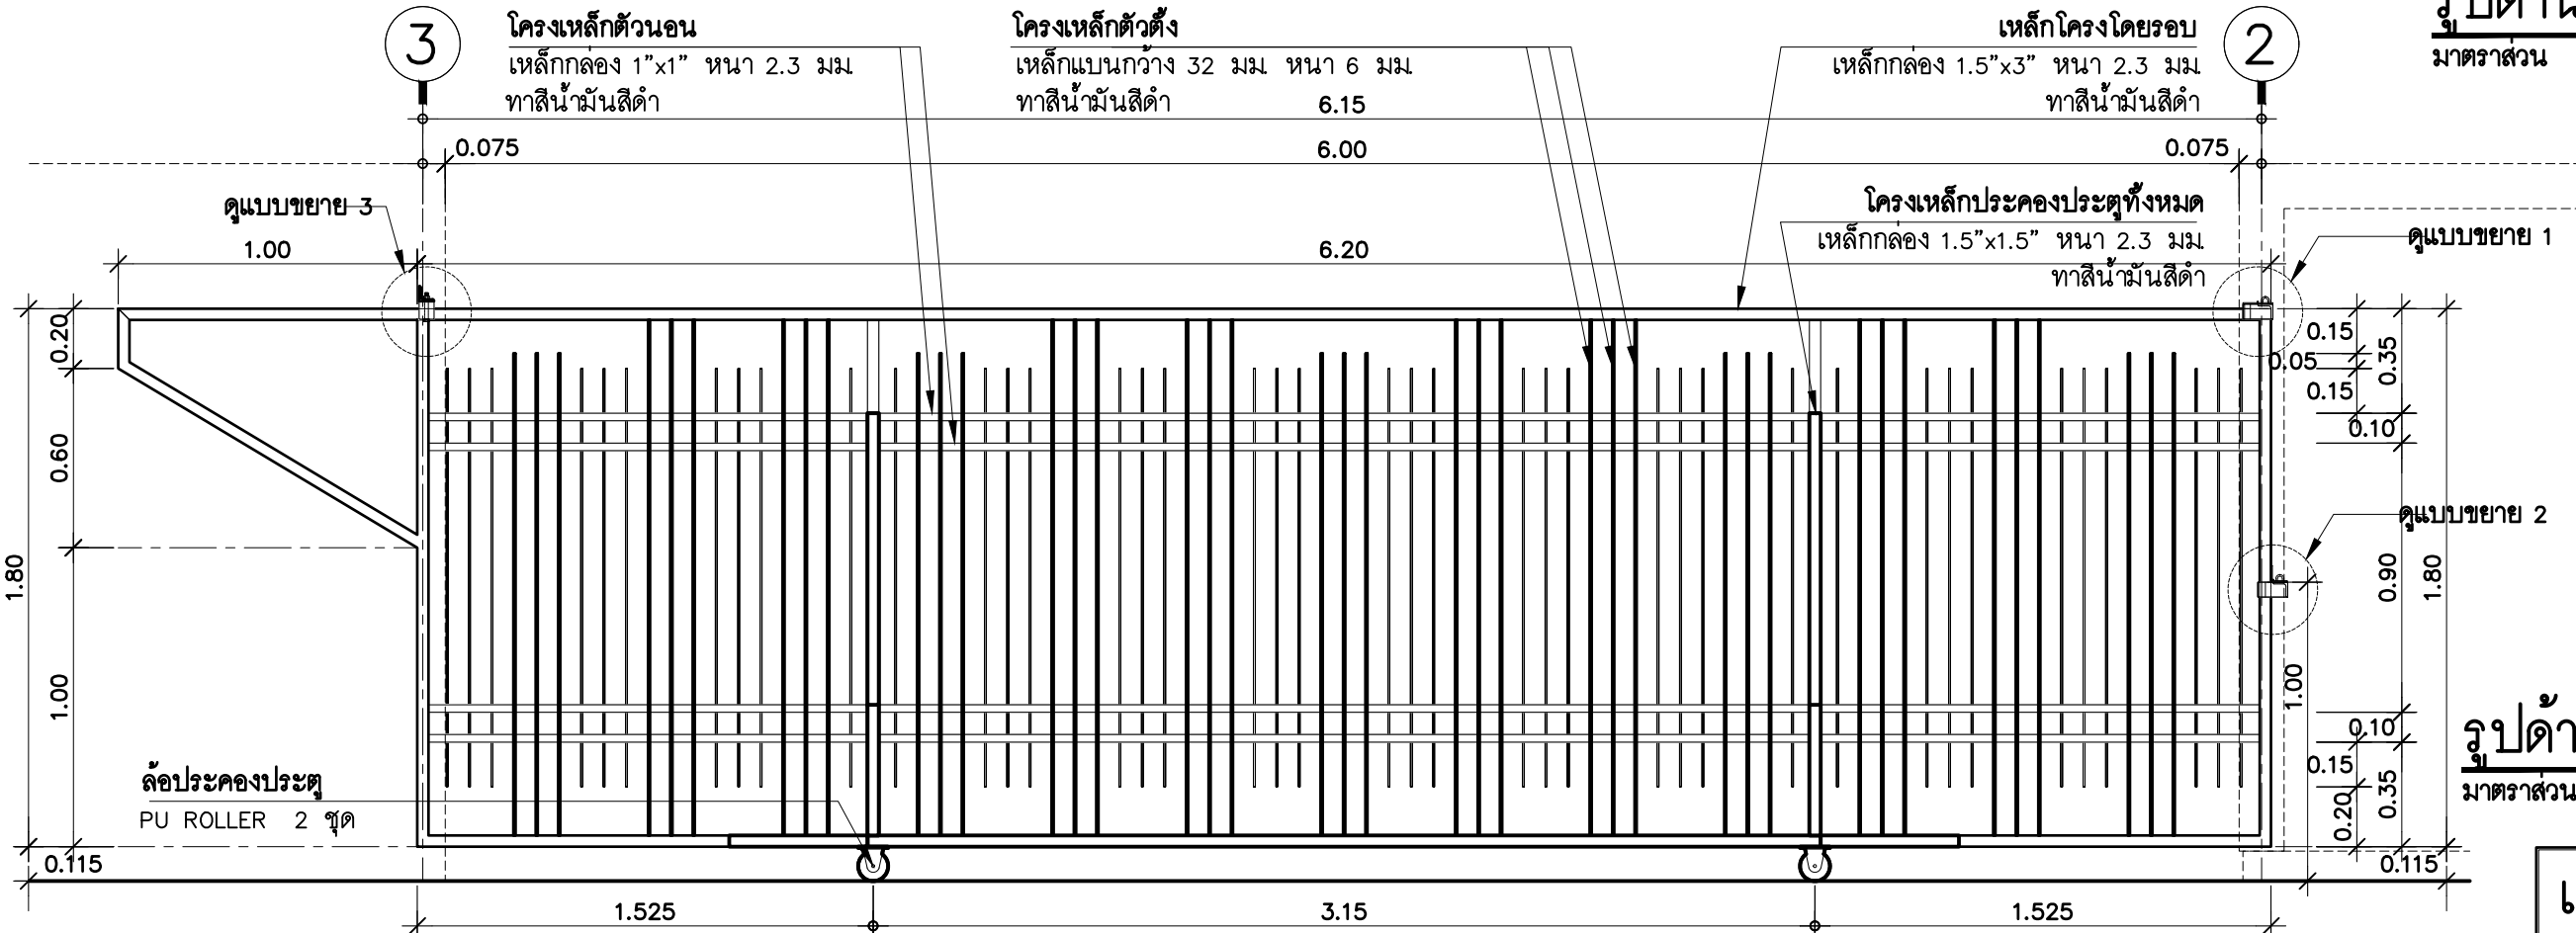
3

โครงเหล็กตัวนอน
เหล็กกล่อง 1"x1" หนา 2.3 มม.
ทาสีน้ำมันสีดำ

โครงเหล็กตัวตั้ง
เหล็กแบนกว้าง 32 มม. หนา 6 มม.
ทาสีน้ำมันสีดำ

เหล็กโครงโดยรอบ
เหล็กกล่อง 1.5"x3" หนา 2.3 มม.
ทาสีน้ำมันสีดำ

2

รูปด้า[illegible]
มาตราส่วน

6.15
0.075
6.00
0.075

ดูแบบขยาย 3

โครงเหล็กประคองประตูทั้งหมด
เหล็กกล่อง 1.5"x1.5" หนา 2.3 มม.
ทาสีน้ำมันสีดำ

1.00
6.20

ดูแบบขยาย 1

0.20
0.60
1.80
1.00

0.15
0.05
0.35
0.15
0.10

ดูแบบขยาย 2

0.90
1.80
1.00
0.10
0.15
0.35
0.20

รูปด้า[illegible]
มาตราส่วน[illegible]

ล้อประคองประตู
PU ROLLER 2 ชุด

0.115
0.115

1.525
3.15
1.525